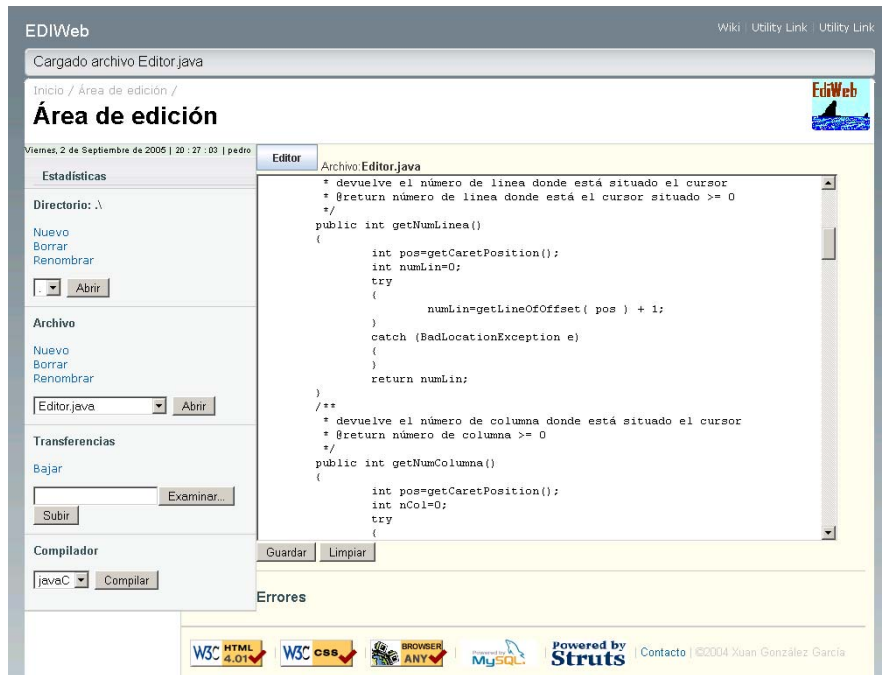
EDIWeb

Wiki | Utility Link | Utility Link

Cargado archivo Editor.java

Inicio / Área de edición /

Área de edición

EdiWeb

Viernes, 2 de Septiembre de 2005 | 20 : 27 : 03 | pedro

Estadísticas

Directorio: .\

Nuevo
Borrar
Renombrar

. Abrir

Archivo

Nuevo
Borrar
Renombrar

Editor.java Abrir

Transferencias

Bajar

Examinar...

Subir

Compilador

javaC Compilar

Editor

Archivo: Editor.java

```
 * devuelve el número de linea donde está situado el cursor
 * @return número de linea donde está el cursor situado >= 0
 */
public int getNumLinea()
{
        int pos=getCaretPosition();
        int numLin=0;
        try
        {
                numLin=getLineOfOffset( pos ) + 1;
        }
        catch (BadLocationException e)
        {
        }
        return numLin;
}
/**
 * devuelve el número de columna donde está situado el cursor
 * @return número de columna >= 0
 */
public int getNumColumna()
{
        int pos=getCaretPosition();
        int nCol=0;
        try
        {
```

Guardar Limpiar

Errores

W3C HTML 4.01 W3C css BROWSER ANY Powered by MySQL Powered by Struts | Contacto | ©2004 Xuan González García